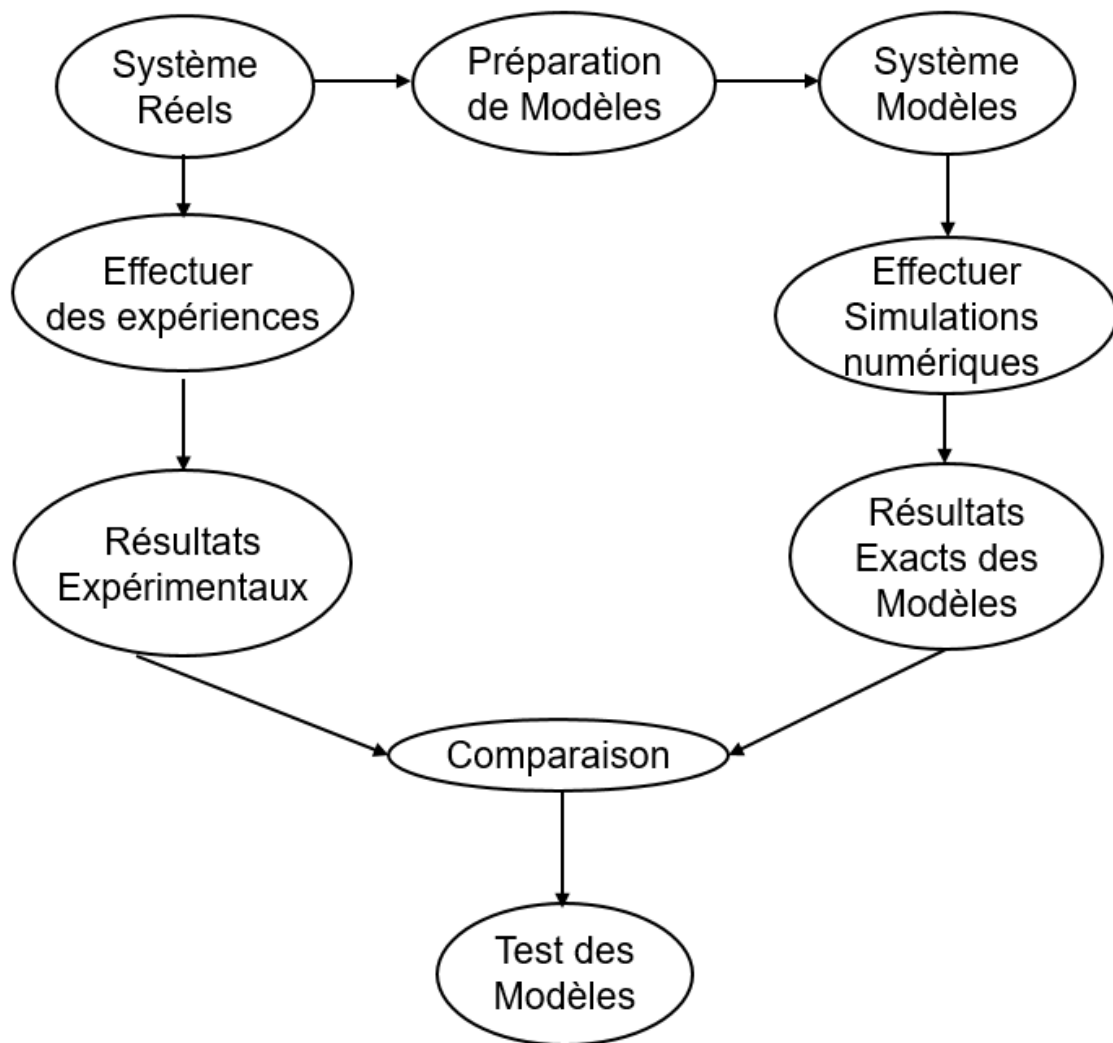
Système Réels

Préparation de Modèles

Système Modèles

Effectuer des expériences

Effectuer Simulations numériques

Résultats Expérimentaux

Résultats Exacts des Modèles

Comparaison

Test des Modèles